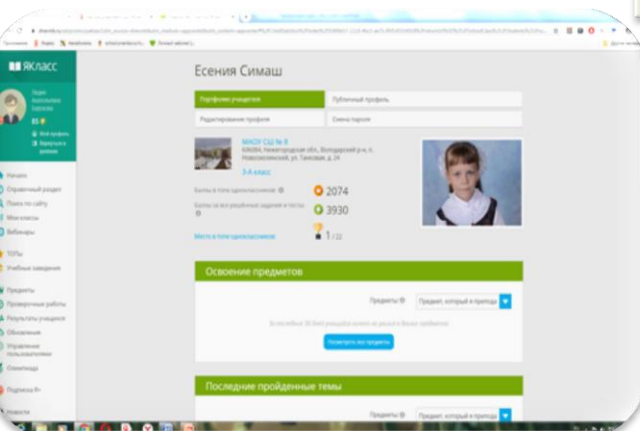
ЯКласс

Начало
Справочный раздел
Поиск по сайту
Мои классы
Вебинары
ТОПы
Учебные заведения
Предметы
Проверочные работы
Результаты учащихся
Обновления
Управление пользователями
Олимпиада
Подписка Я+
Новости

Есения Симаш

Портфолио учащегося | Публичный профиль
Редактирование профиля | Смена пароля

МБОУ СШ № 8
3-А класс

Баллы в топе одноклассников 2074
Баллы за все решённые задания и тесты 3930
Место в топе одноклассников 1 / 22

Освоение предметов

Предметы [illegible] Предмет, который я препода

Посмотреть все предметы

Последние пройденные темы

Предметы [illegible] Предмет, который я препода